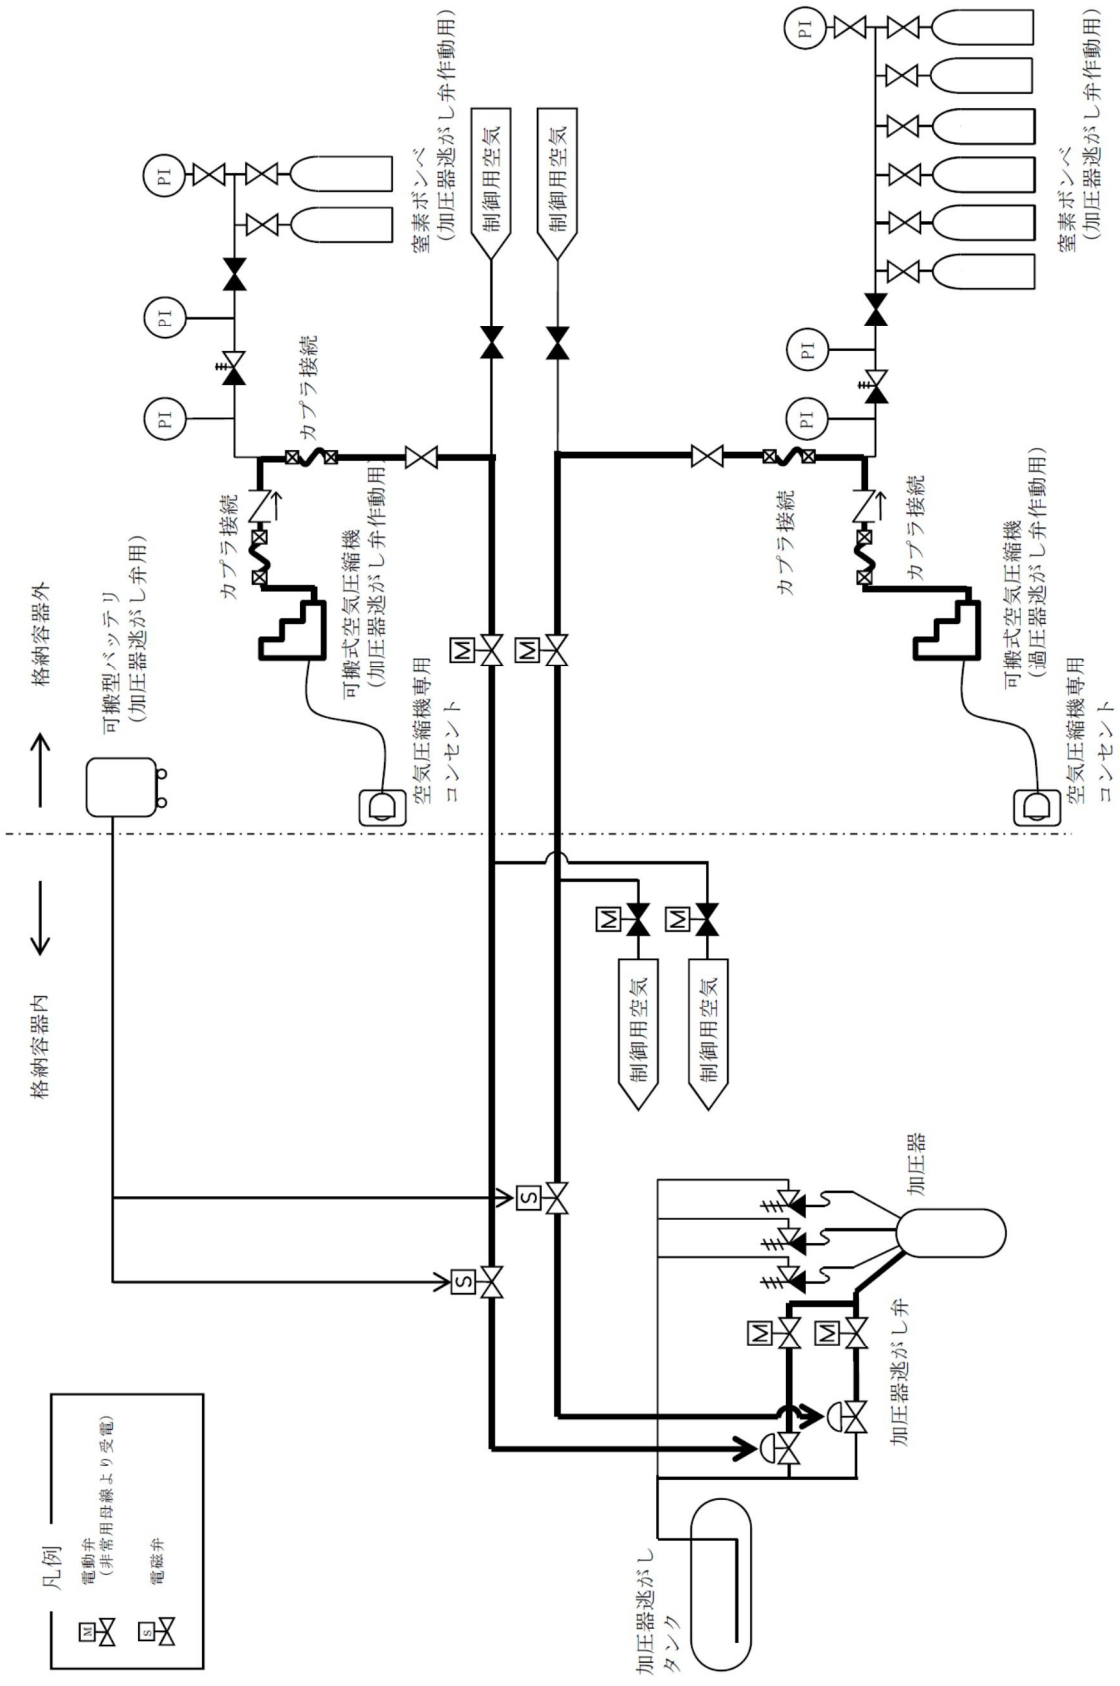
格納容器外

格納容器内

可搬型バッテリ
（加圧器逃がし弁用）

窒素ボンベ
（加圧器逃がし弁作動用）

PI

PI

PI

カプラ接続

カプラ接続

可搬式空気圧縮機
（加圧器逃がし弁作動用）

空気圧縮機専用
コンセント

制御用空気

制御用空気

窒素ボンベ
（加圧器逃がし弁作動用）

PI

PI

PI

カプラ接続

カプラ接続

可搬式空気圧縮機
（過圧器逃がし弁作動用）

空気圧縮機専用
コンセント

M

M

M

M

制御用空気

制御用空気

S

S

加圧器

M

M

加圧器逃がし弁

加圧器逃がし
タンク

凡例

M 電動弁
（非常用母線より受電）

S 電磁弁